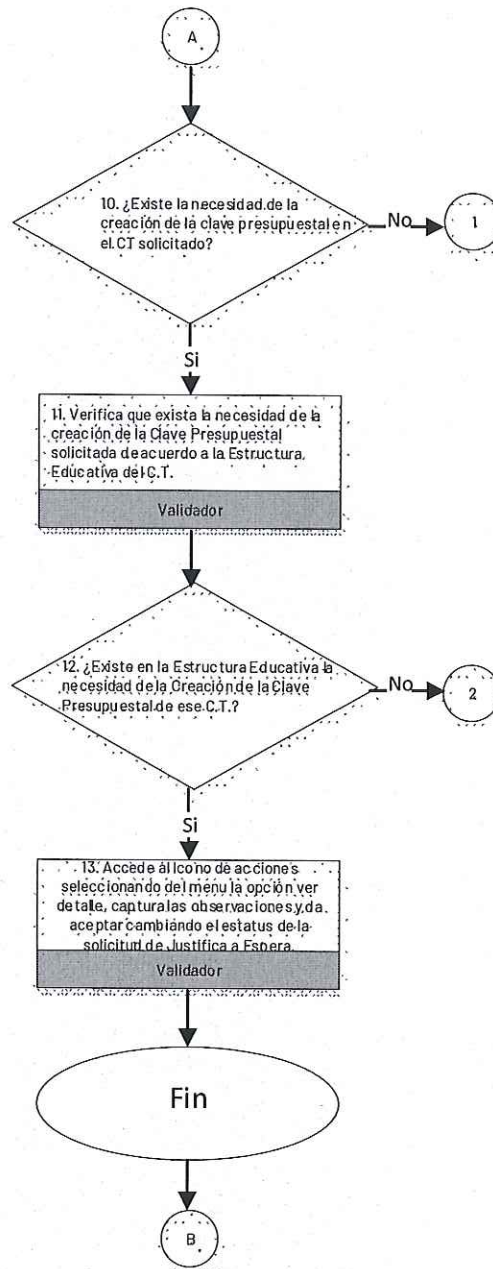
A

10. ¿Existe la necesidad de la creación de la clave presupuestal en el CT solicitado?

No

1

Si

11. Verifica que exista la necesidad de la creación de la Clave Presupuestal solicitada de acuerdo a la Estructura Educativa del C.T.

Validador

12. ¿Existe en la Estructura Educativa la necesidad de la Creación de la Clave Presupuestal de ese C.T.?

No

2

Si

13. Accede al Icono de acciones seleccionando del menu la opción ver detalle, captura las observaciones y da aceptar cambiando el estatus de la solicitud de Justifica a Espera.

Validador

Fin

B